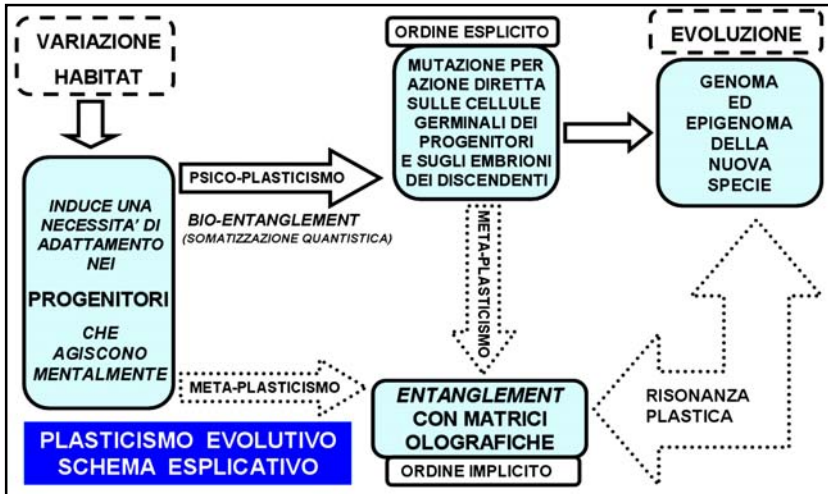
VARIAZIONE HABITAT

INDUCE UNA NECESSITA' DI ADATTAMENTO NEI

PROGENITORI

CHE AGISCONO MENTALMENTE

PSICO-PLASTICISMO

BIO-ENTANGLEMENT
(SOMATIZZAZIONE QUANTISTICA)

META-PLASTICISMO

ORDINE ESPLICITO

MUTAZIONE PER AZIONE DIRETTA SULLE CELLULE GERMINALI DEI PROGENITORI E SUGLI EMBRIONI DEI DISCENDENTI

META-PLASTICISMO

EVOLUZIONE

GENOMA ED EPIGENOMA DELLA NUOVA SPECIE

RISONANZA PLASTICA

ENTANGLEMENT CON MATRICI OLOGRAFICHE

ORDINE IMPLICITO

PLASTICISMO EVOLUTIVO
SCHEMA ESPLICATIVO